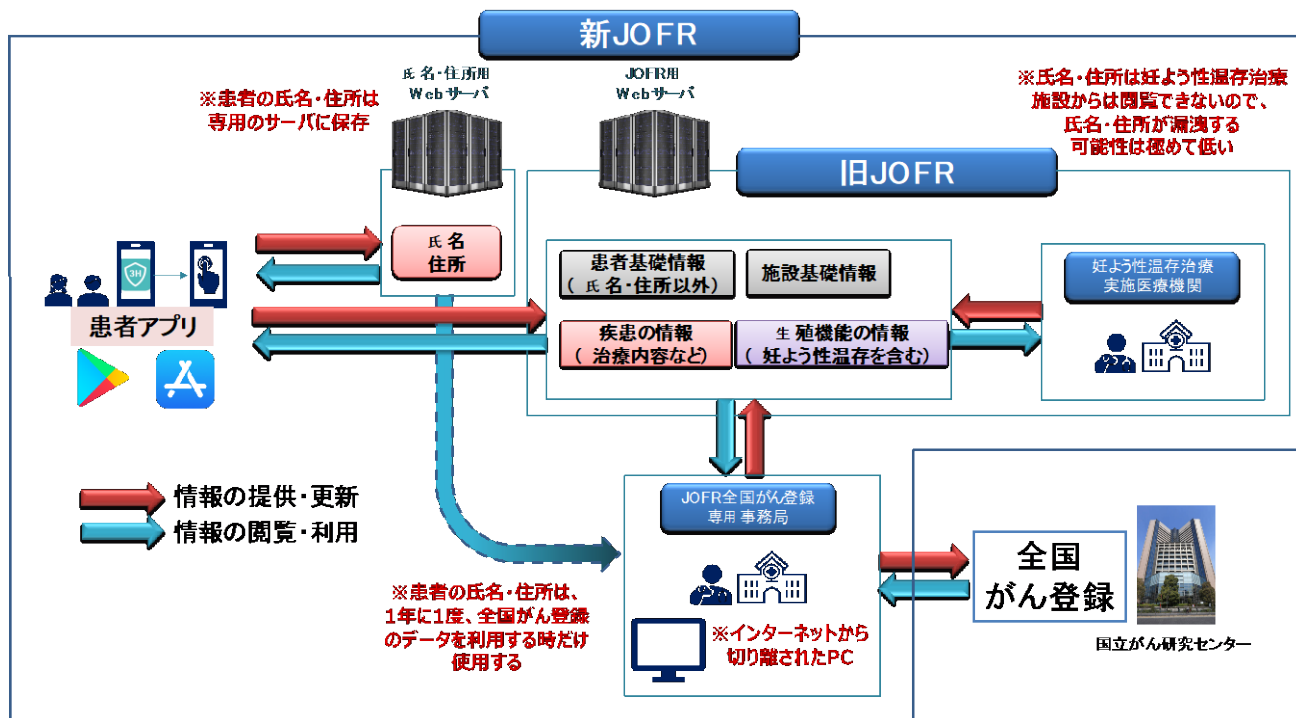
新JOFR

※患者の氏名・住所は専用のサーバに保存

氏名・住所用 Webサーバ

JOFR用 Webサーバ

※氏名・住所は妊よう性温存治療施設からは閲覧できないので、氏名・住所が漏洩する可能性は極めて低い

旧JOFR

3H

患者アプリ

氏名 住所

患者基礎情報 (氏名・住所以外)

施設基礎情報

疾患の情報 (治療内容など)

生殖機能の情報 (妊よう性温存を含む)

妊よう性温存治療 実施医療機関

情報の提供・更新

情報の閲覧・利用

JOFR全国がん登録 専用 事務局

※患者の氏名・住所は、1年に1度、全国がん登録のデータを利用する時だけ使用する

※インターネットから切り離されたPC

全国 がん登録

国立がん研究センター